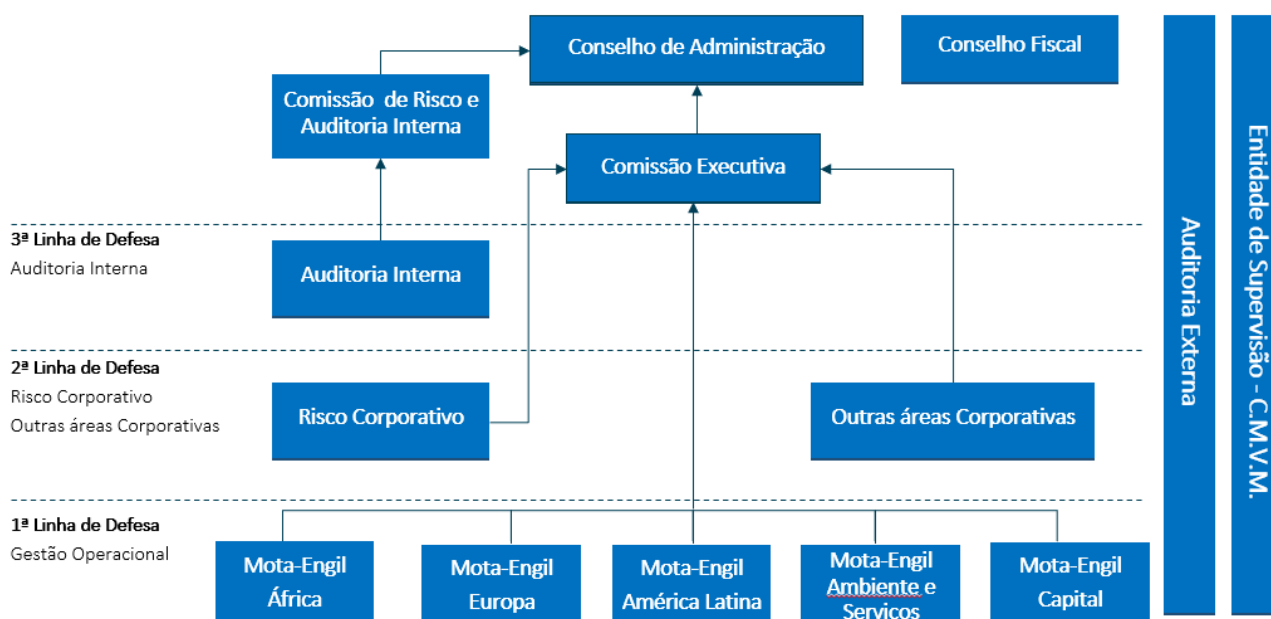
Conselho de Administração

Conselho Fiscal

Comissão de Risco e Auditoria Interna

Comissão Executiva

3ª Linha de Defesa
Auditoria Interna

Auditoria Interna

2ª Linha de Defesa
Risco Corporativo
Outras áreas Corporativas

Risco Corporativo

Outras áreas Corporativas

1ª Linha de Defesa
Gestão Operacional

Mota-Engil África

Mota-Engil Europa

Mota-Engil América Latina

Mota-Engil Ambiente e Servicos

Mota-Engil Capital

Auditoria Externa

Entidade de Supervisão - C.M.V.M.